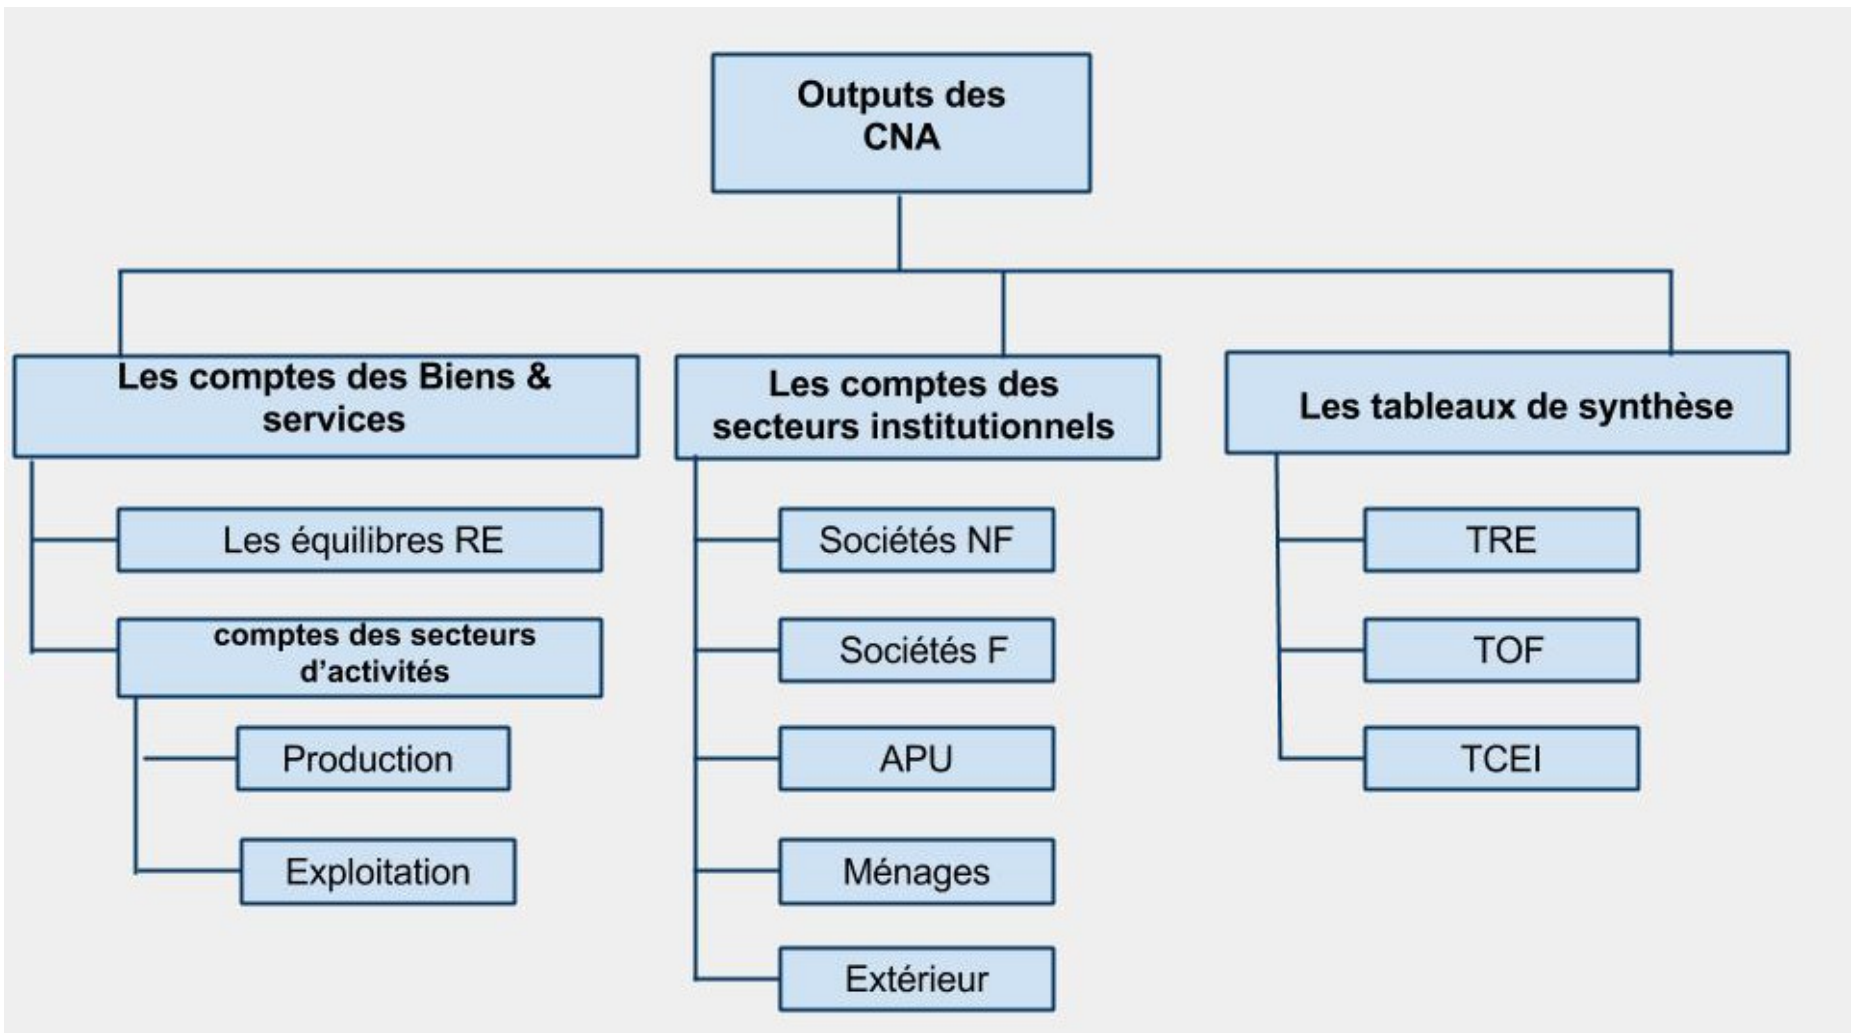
Outputs des CNA

Les comptes des Biens & services

Les équilibres RE

comptes des secteurs d'activités

Production

Exploitation

Les comptes des secteurs institutionnels

Sociétés NF

Sociétés F

APU

Ménages

Extérieur

Les tableaux de synthèse

TRE

TOF

TCEI